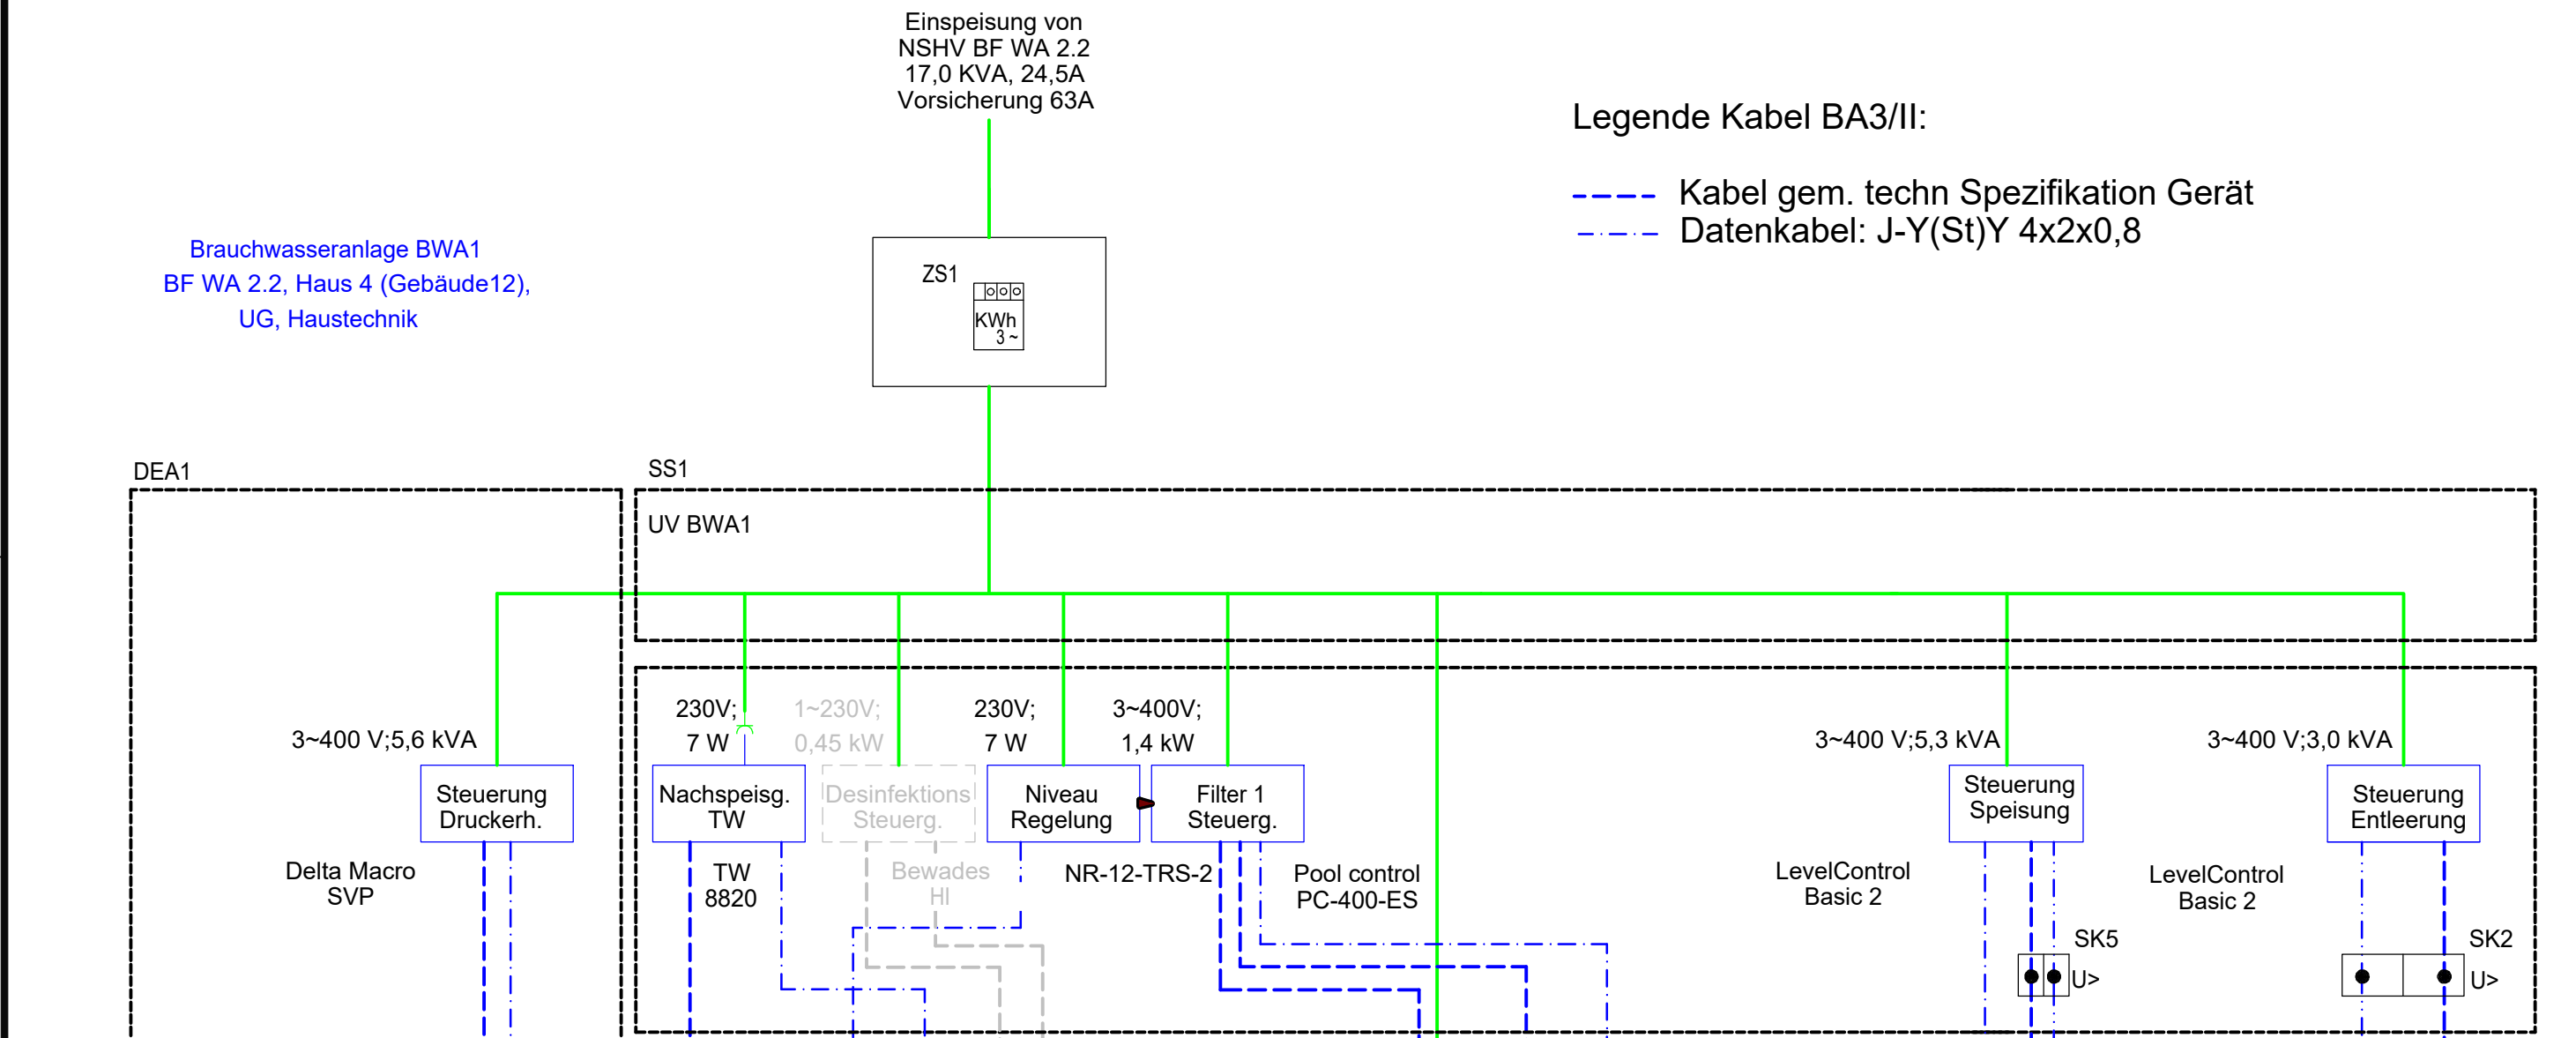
Einspeisung von
NSHV BF WA 2.2
17,0 KVA, 24,5A
Vorsicherung 63A

Legende Kabel BA3/II:

Kabel gem. techn Spezifikation Gerät
Datenkabel: J-Y(St)Y 4x2x0,8

Brauchwasseranlage BWA1
BF WA 2.2, Haus 4 (Gebäude12),
UG, Haustechnik

ZS1
KWh
3 ~

DEA1

SS1

UV BWA1

3~400 V;5,6 kVA

230V;
7 W

1~230V;
0,45 kW

230V;
7 W

3~400V;
1,4 kW

3~400 V;5,3 kVA

3~400 V;3,0 kVA

Steuerung
Druckerh.

Nachspeisg.
TW

Desinfektions
Steuerg.

Niveau
Regelung

Filter 1
Steuerg.

Steuerung
Speisung

Steuerung
Entleerung

Delta Macro
SVP

TW
8820

Bewades
HI

NR-12-TRS-2

Pool control
PC-400-ES

LevelControl
Basic 2

LevelControl
Basic 2

SK5

U>

SK2

U>